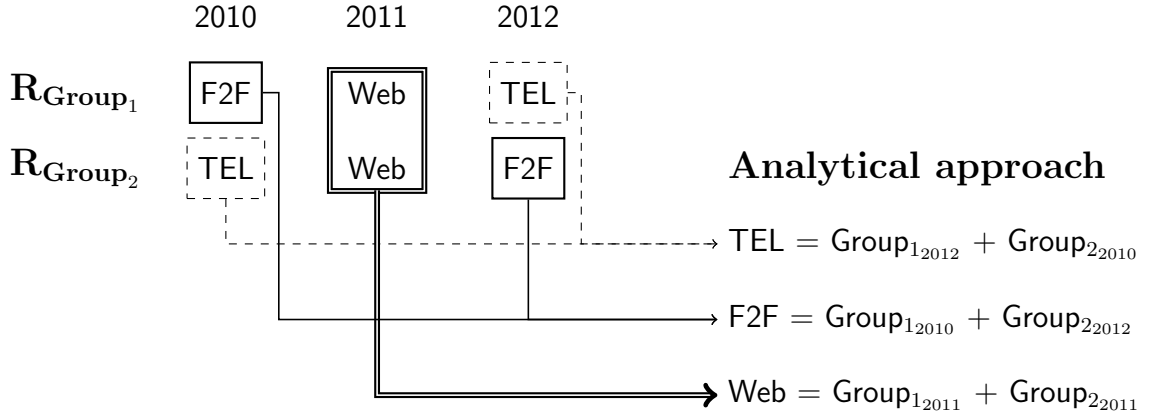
2010 2011 2012

$\mathbf{R_{Group_1}}$ F2F Web TEL

$\mathbf{R_{Group_2}}$ TEL Web F2F

**Analytical approach**

$\text{TEL} = \text{Group}_{1_{2012}} + \text{Group}_{2_{2010}}$

$\text{F2F} = \text{Group}_{1_{2010}} + \text{Group}_{2_{2012}}$

$\text{Web} = \text{Group}_{1_{2011}} + \text{Group}_{2_{2011}}$